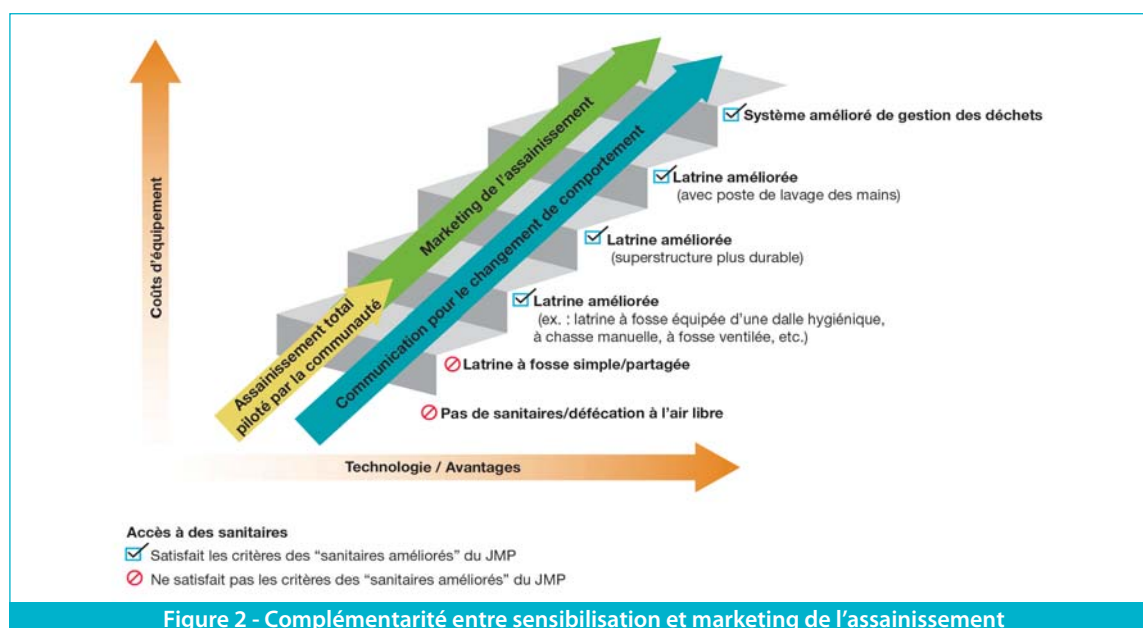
Coûts d'équipement

Marketing de l'assainissement

Communication pour le changement de comportement

Assainissement total piloté par la communauté

Système amélioré de gestion des déchets

Latrine améliorée
(avec poste de lavage des mains)

Latrine améliorée
(superstructure plus durable)

Latrine améliorée
(ex. : latrine à fosse équipée d'une dalle hygiénique, à chasse manuelle, à fosse ventilée, etc.)

Latrine à fosse simple/partagée

Pas de sanitaires/défécation à l'air libre

Technologie / Avantages

Accès à des sanitaires
Satisfait les critères des "sanitaires améliorés" du JMP
Ne satisfait pas les critères des "sanitaires améliorés" du JMP

Figure 2 - Complémentarité entre sensibilisation et marketing de l'assainissement